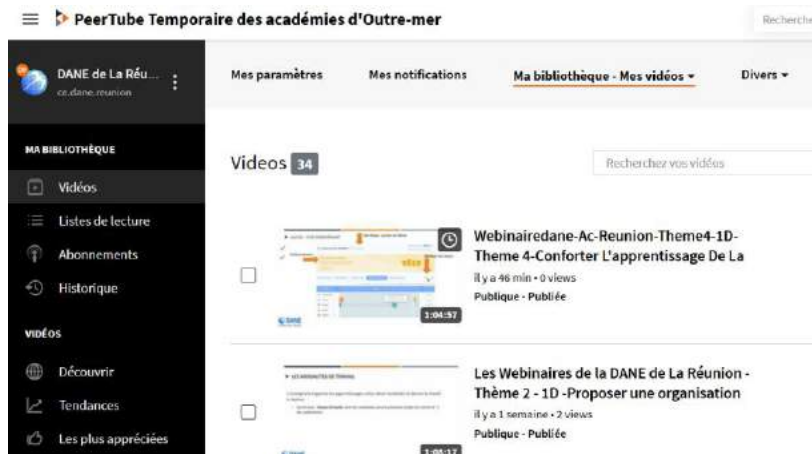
PeerTube Temporaire des académies d'Outre-mer

Recherche

DANE de La Réu...
ce.dane.reunion

MA BIBLIOTHÈQUE

Vidéos

Listes de lecture

Abonnements

Historique

VIDÉOS

Découvrir

Tendances

Les plus appréciées

Mes paramètres

Mes notifications

Ma bibliothèque - Mes vidéos

Divers

Videos 34

Recherchez vos vidéos

1:04:57

Webinairedane-Ac-Reunion-Theme4-1D-Theme 4-Conforter L'apprentissage De La

il y a 46 min • 0 views

Publique - Publiée

1:01:17

Les Webinaires de la DANE de La Réunion - Thème 2 - 1D -Proposer une organisation

il y a 1 semaine • 2 views

Publique - Publiée